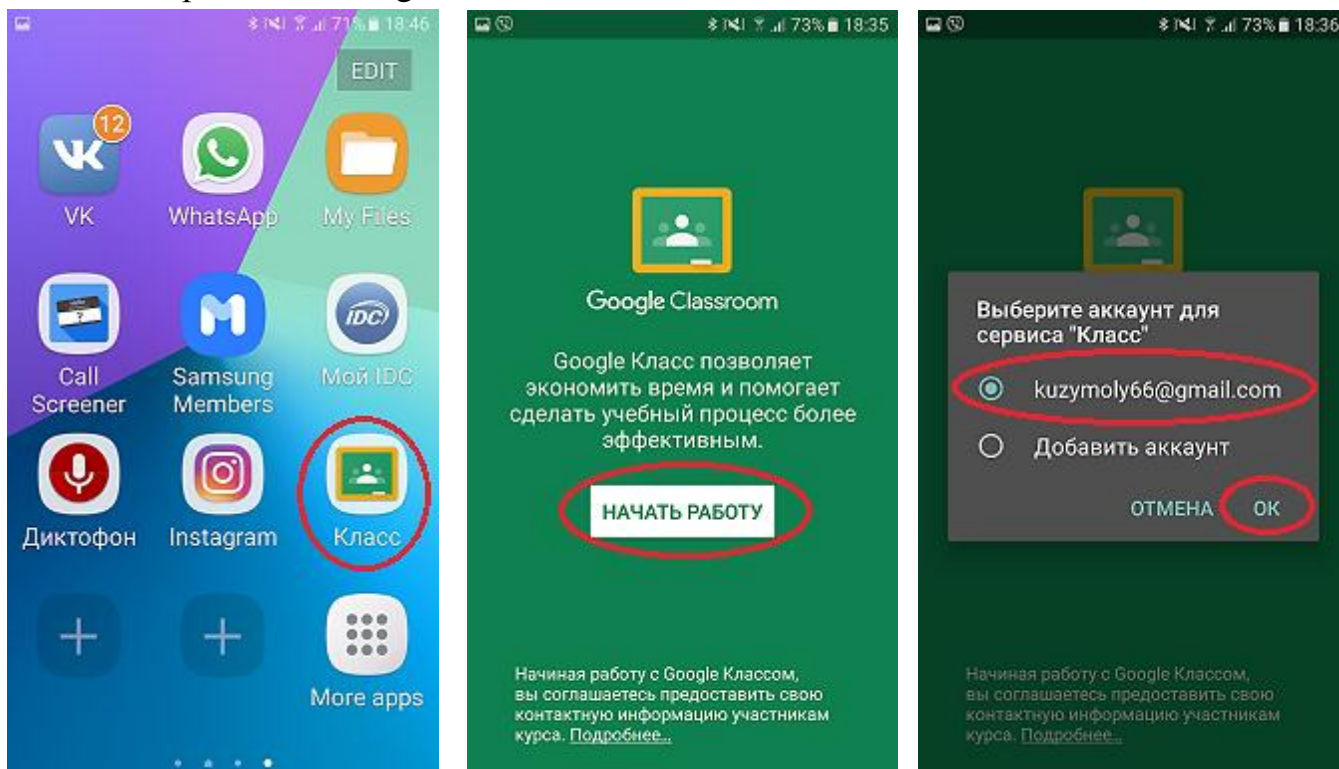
71% 18:46

EDIT

12

VK

WhatsApp

My Files

Call Screener

Samsung Members

Мой IDC

Диктофон

Instagram

Класс

More apps

73% 18:35

Google Classroom

Google Класс позволяет экономить время и помогает сделать учебный процесс более эффективным.

НАЧАТЬ РАБОТУ

Начиная работу с Google Классом, вы соглашаетесь предоставить свою контактную информацию участникам курса. Подробнее...

73% 18:36

Выберите аккаунт для сервиса "Класс"

kuzymoly66@gmail.com

Добавить аккаунт

ОТМЕНА

OK

Начиная работу с Google Классом, вы соглашаетесь предоставить свою контактную информацию участникам курса. Подробнее...